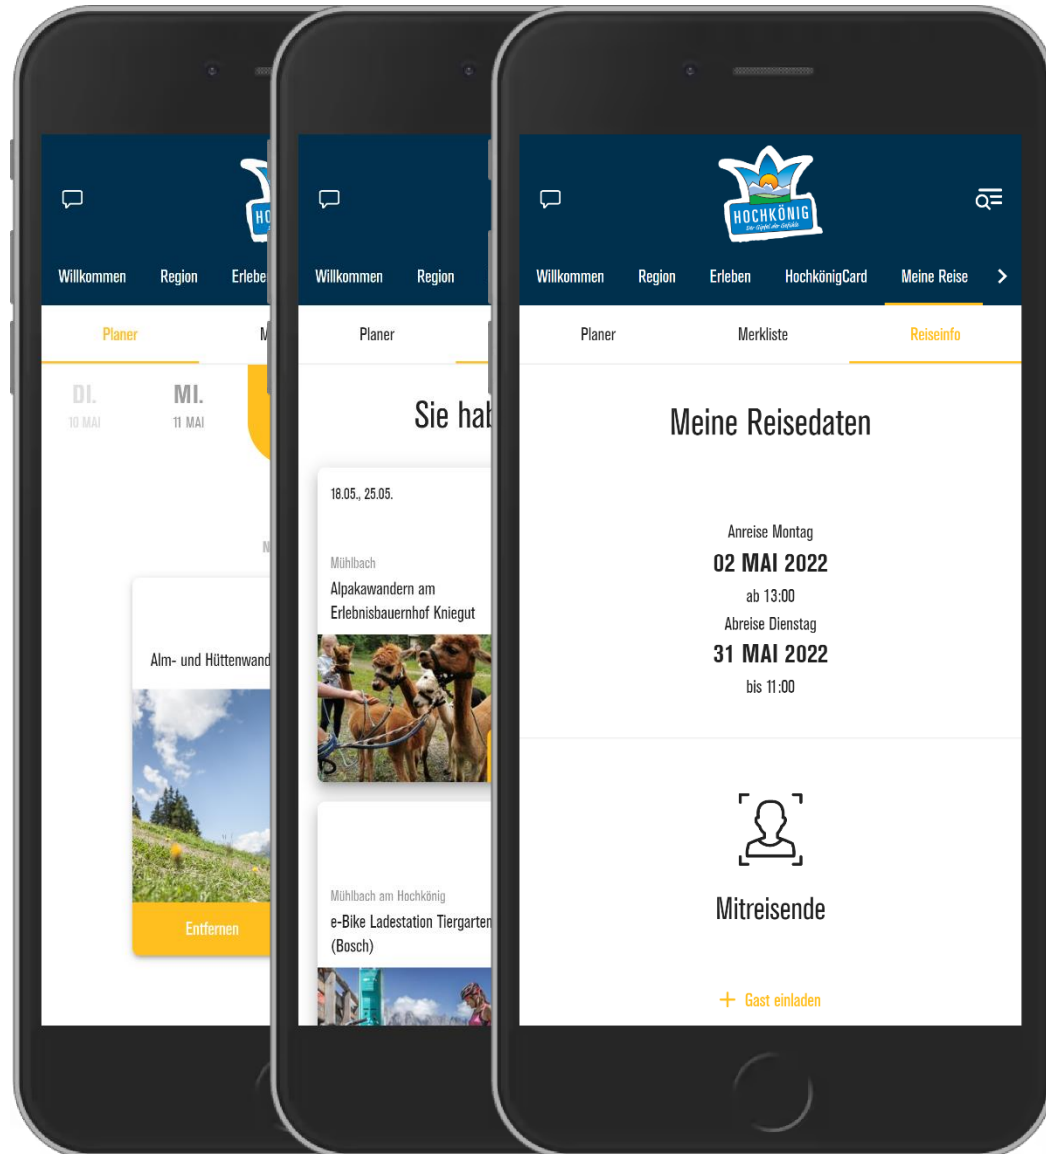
HO
Willkommen
Region
Erlebe
Planer
M
DI.
10 MAI
MI.
11 MAI
M
Alm- und Hüttenwand
Entfernen

Willkommen
Region
Planer
Sie hab
18.05., 25.05.
Mühlbach
Alpakawandern am Erlebnisbauernhof Kniegut
Mühlbach am Hochkönig
e-Bike Ladestation Tiergarten (Bosch)

HOCHKÖNIG
Der Gipfel der Gefühle
Willkommen
Region
Erleben
HochkönigCard
Meine Reise
Planer
Merkliste
Reiseinfo
Meine Reisedaten
Anreise Montag
02 MAI 2022
ab 13:00
Abreise Dienstag
31 MAI 2022
bis 11:00
Mitreisende
+ Gast einladen